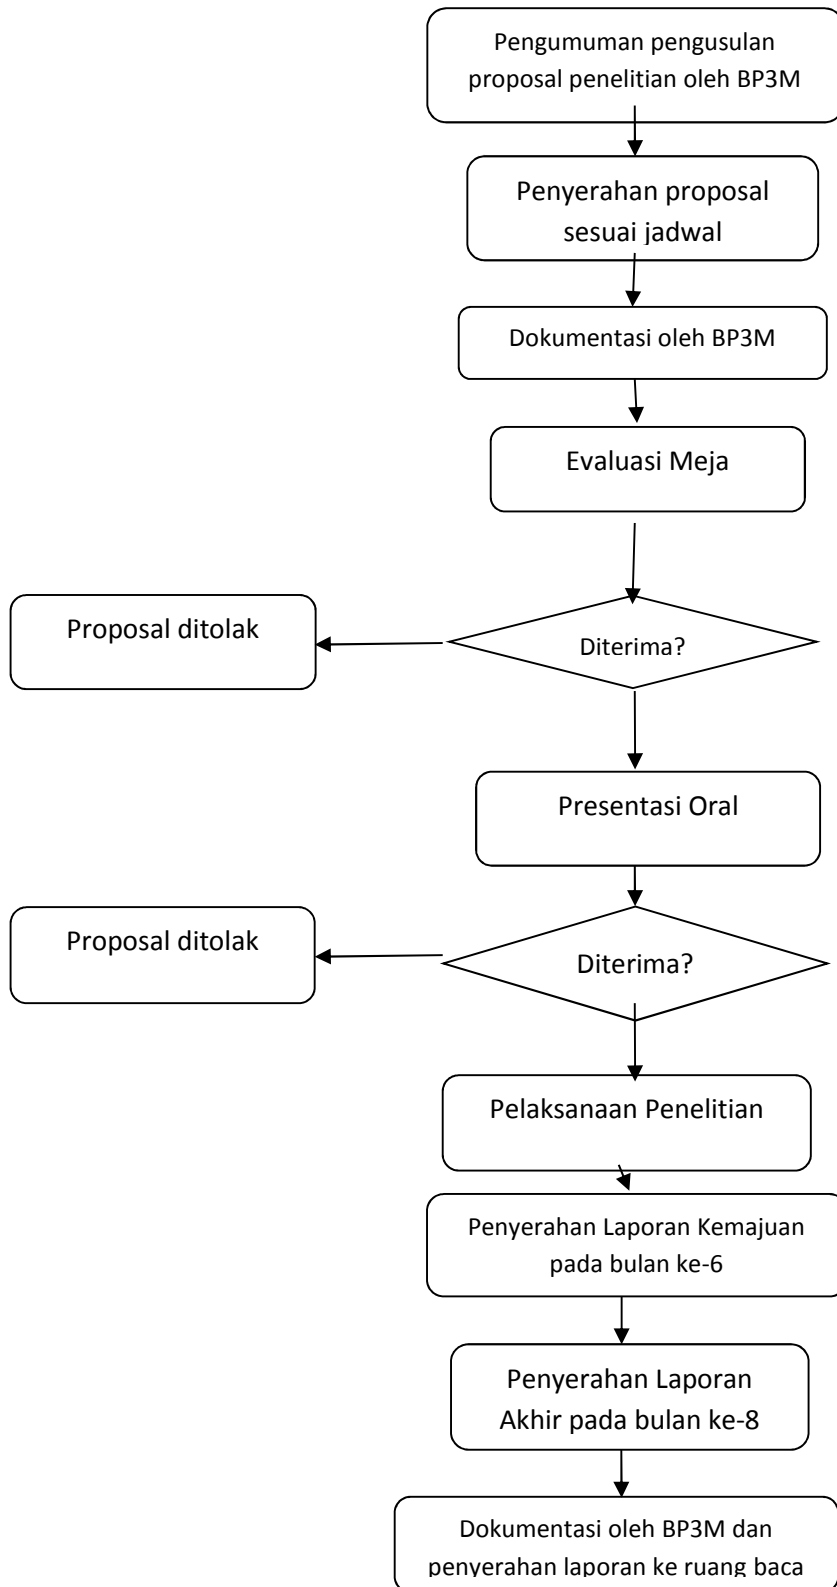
Pengumuman pengusulan proposal penelitian oleh BP3M

Penyerahan proposal sesuai jadwal

Dokumentasi oleh BP3M

Evaluasi Meja

Proposal ditolak

Diterima?

Presentasi Oral

Proposal ditolak

Diterima?

Pelaksanaan Penelitian

Penyerahan Laporan Kemajuan pada bulan ke-6

Penyerahan Laporan Akhir pada bulan ke-8

Dokumentasi oleh BP3M dan penyerahan laporan ke ruang baca